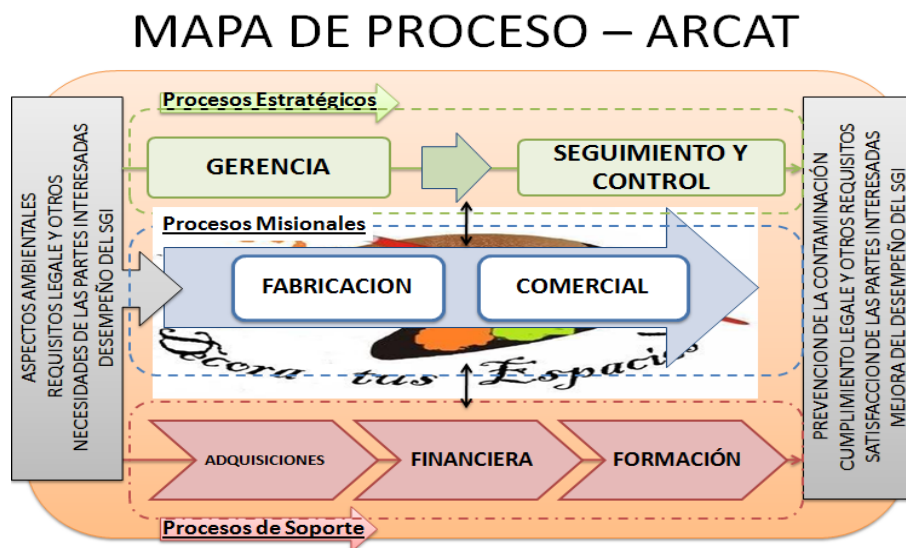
MAPA DE PROCESO – ARCAT

Procesos Estratégicos

ASPECTOS AMBIENTALES
REQUISITOS LEGALE Y OTROS
NECESIDADES DE LAS PARTES INTERESADAS
DESEMPEÑO DEL SGI

GERENCIA

SEGUIMIENTO Y CONTROL

Procesos Misionales

FABRICACION

COMERCIAL

Decora tus Espacios

ADQUISICIONES

FINANCIERA

FORMACIÓN

Procesos de Soporte

PREVENCION DE LA CONTAMINACIÓN
CUMPLIMIENTO LEGALE Y OTROS REQUISITOS
SATISFACCION DE LAS PARTES INTERESADAS
MEJORA DEL DESEMPEÑO DEL SGI